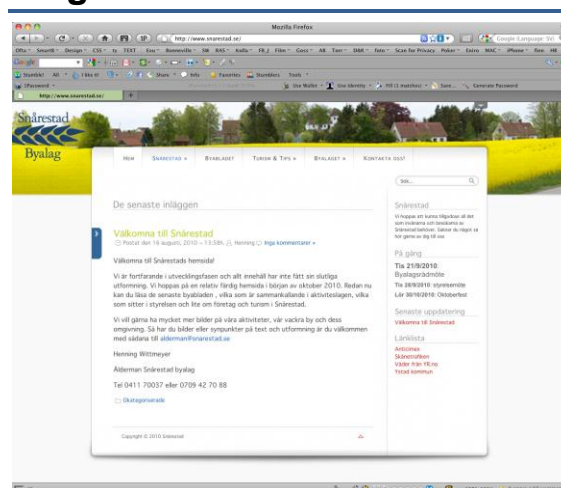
Mozilla Firefox

http://www.snarestad.se/

Snårestad Byalag

Hem | Snårestad » | Byabladet | Turism & Tips » | Byalaget » | Kontakta oss!

De senaste inläggen

Välkomna till Snårestad

Postat den 16 augusti, 2010 – 13:58h. Henning Inga kommentarer »

Välkomna till Snårestads hemsida!

Vi är fortfarande i utvecklingsfasen och allt innehåll har inte fått sin slutliga utformning. Vi hoppas på en relativt färdig hemsida i början av oktober 2010. Redan nu kan du läsa de senaste byabladen , vilka som är sammankallande i aktivitetslagen, vilka som sitter i styrelsen och lite om företag och turism i Snårestad.

Vi vill gärna ha mycket mer bilder på våra aktiviteter, vår vackra by och dess omgivning. Så har du bilder eller synpunkter på text och utformning är du välkommen med sådana till alderman@snarestad.se

Henning Wittmeyer

Ålderman Snårestad byalag

Tel 0411 70037 eller 0709 42 70 88

Okategoriserade

Copyright © 2010 Snårestad

Sök...

Snårestad

Vi hoppas att kunna tillgodose all det som invånarna och besökarna av Snårestad behöver. Saknar du något så hör gärna av dig till oss

På gång

Tis 21/9/2010 Byalagsrådmöte

Tis 28/9/2010 styrelsemöte

Lör 30/10/2010 Oktoberfest

Senaste uppdatering

Välkomna till Snårestad

Länklista

Anticimex
Skånetrafiken
Väder från YR.no
Ystad kommun